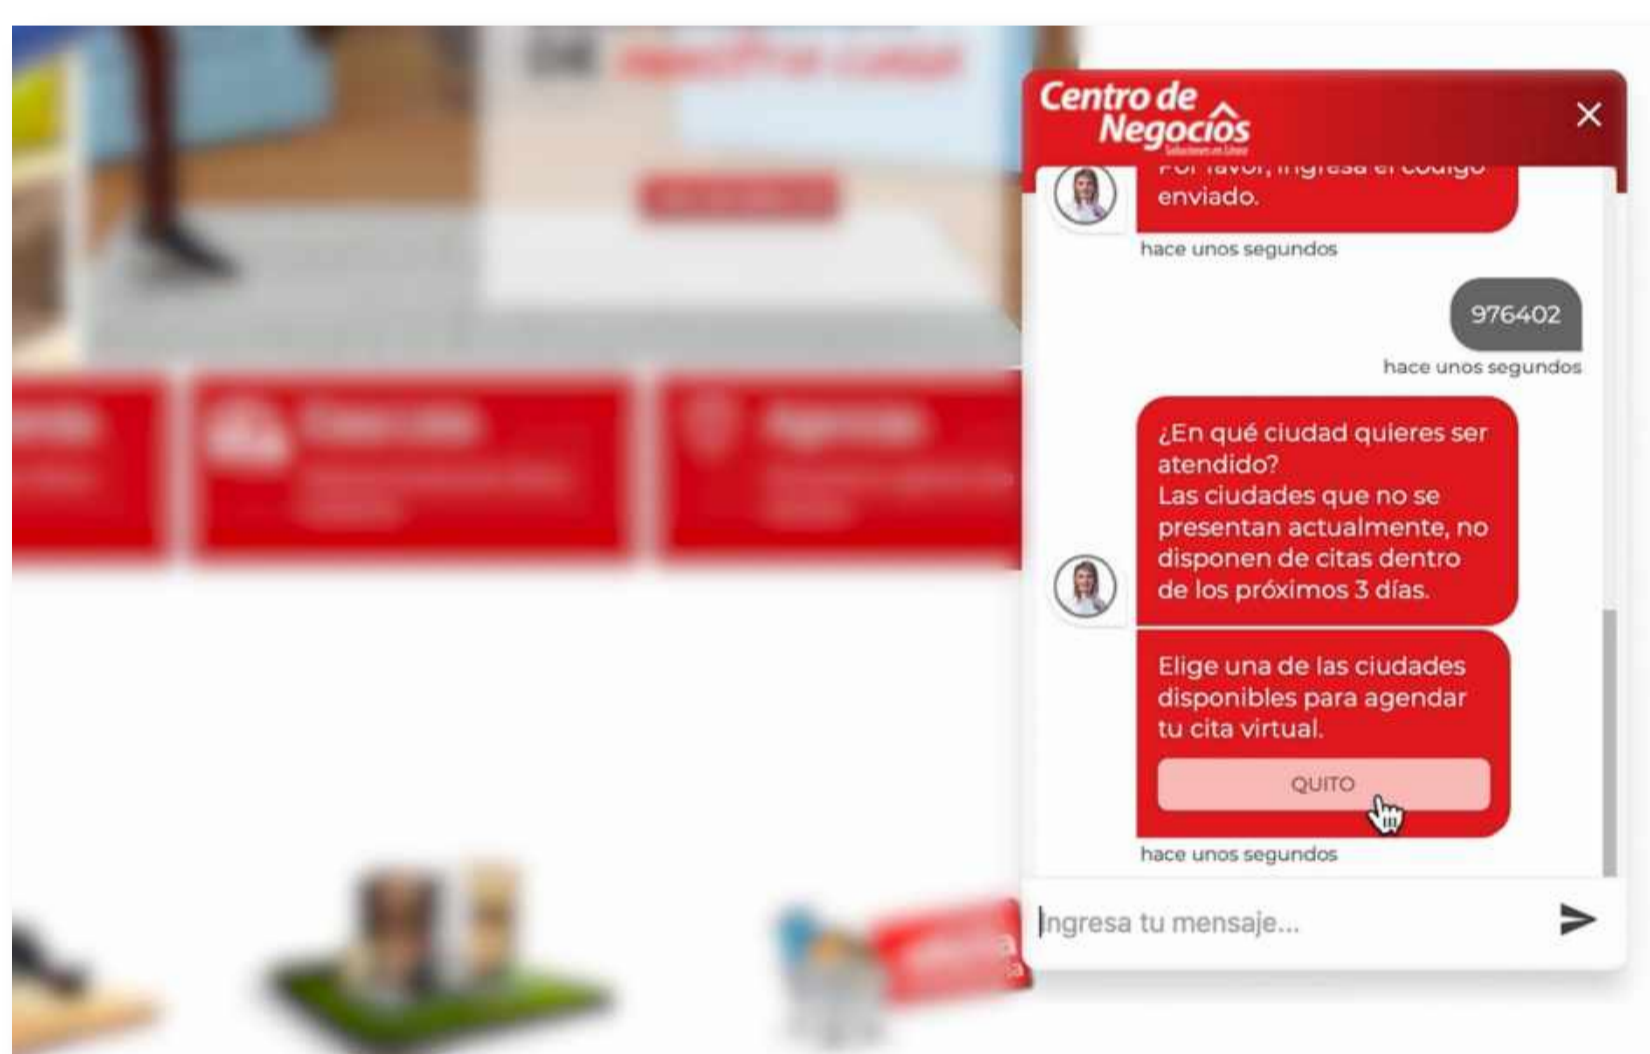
Centro de Negocios

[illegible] enviado.

hace unos segundos

976402

hace unos segundos

¿En qué ciudad quieres ser atendido?
Las ciudades que no se presentan actualmente, no disponen de citas dentro de los próximos 3 días.

Elige una de las ciudades disponibles para agendar tu cita virtual.

QUITO

hace unos segundos

Ingresa tu mensaje...